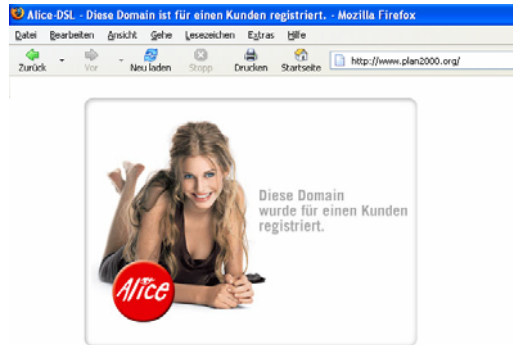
Alice-DSL - Diese Domain ist für einen Kunden registriert. - Mozilla Firefox

Datei Bearbeiten Ansicht Gehe Lesezeichen Extras Hilfe

Zurück Vor Neu laden Stopp Drucken Startseite http://www.plan2000.org/

Diese Domain wurde für einen Kunden registriert.

Alice